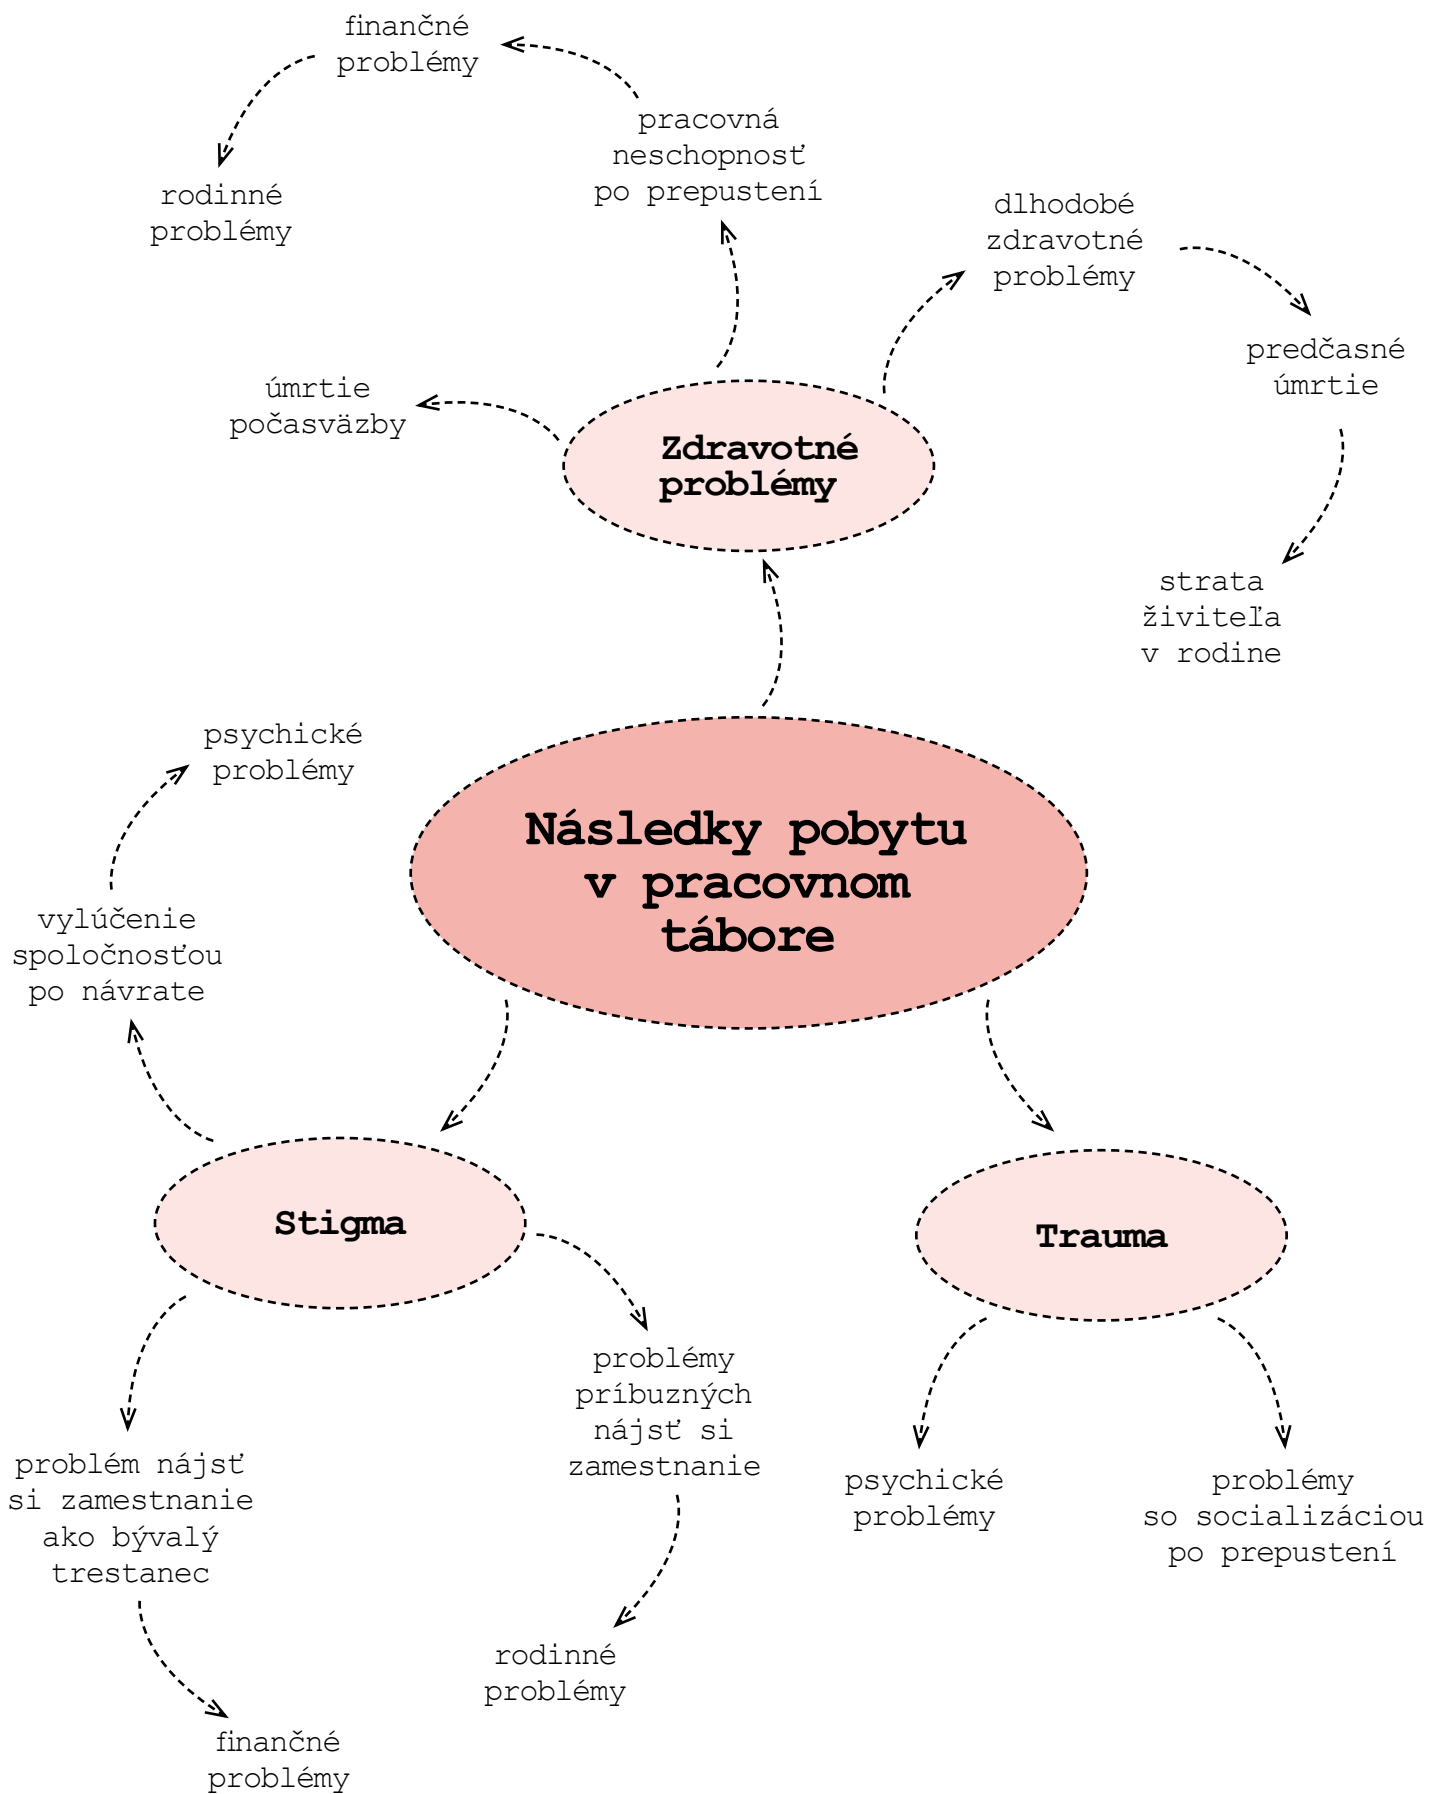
finančné problémy

rodinné problémy

pracovná neschopnosť po prepustení

dlhodobé zdravotné problémy

predčasné úmrtie

strata živiteľa v rodine

úmrtie počasväzby

Zdravotné problémy

psychické problémy

Následky pobytu v pracovnom tábore

vylúčenie spoločnosťou po návrate

Stigma

Trauma

problémy príbuzných nájsť si zamestnanie

problém nájsť si zamestnanie ako bývalý trestanec

psychické problémy

problémy so socializáciou po prepustení

rodinné problémy

finančné problémy